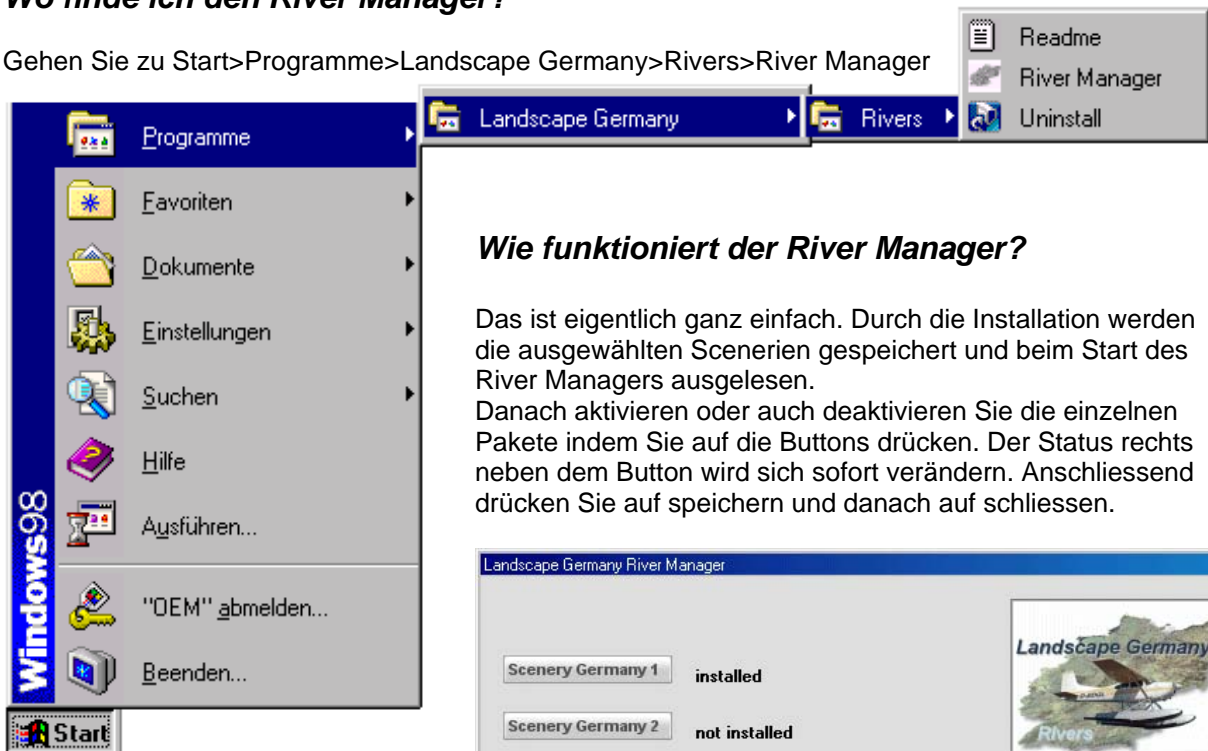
Wo finde ich den River Manager?

Gehen Sie zu Start>Programme>Landscape Germany>Rivers>River Manager

Readme
River Manager
Uninstall

Landscape Germany

Rivers

Programme
Favoriten
Dokumente
Einstellungen
Suchen
Hilfe
Ausführen...
"OEM" abmelden...
Beenden...

Windows98

Start

Wie funktioniert der River Manager?

Das ist eigentlich ganz einfach. Durch die Installation werden die ausgewählten Scenerien gespeichert und beim Start des River Managers ausgelesen.
Danach aktivieren oder auch deaktivieren Sie die einzelnen Pakete indem Sie auf die Buttons drücken. Der Status rechts neben dem Button wird sich sofort verändern. Anschliessend drücken Sie auf speichern und danach auf schliessen.

Landscape Germany River Manager

Scenery Germany 1 installed

Scenery Germany 2 not installed

Landscape Germany

Rivers